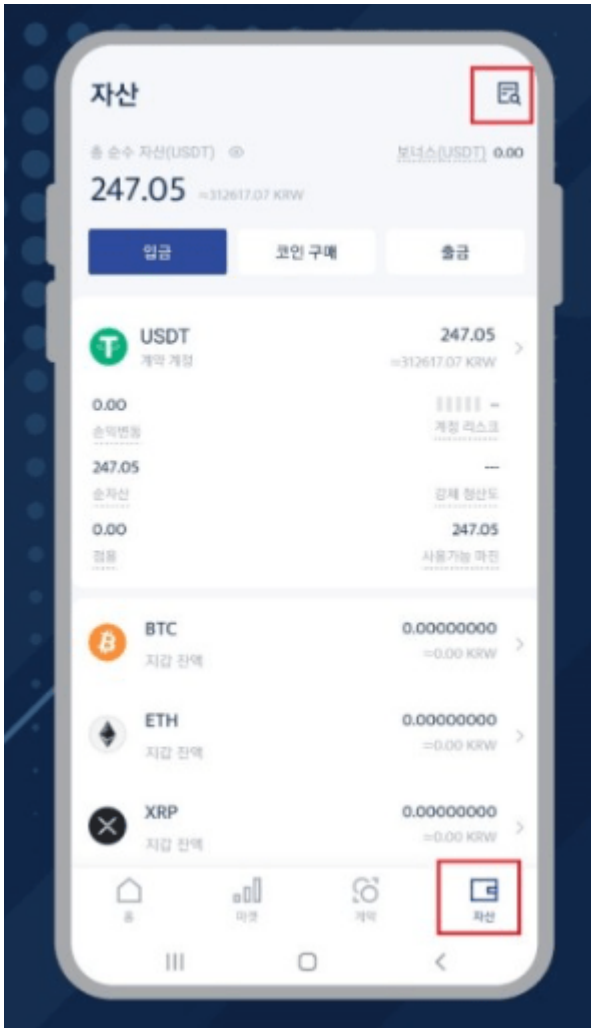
자산

총 순수 자산(USDT)

보너스(USDT) 0.00

247.05 ≈312617.07 KRW

입금

코인 구매

출금

USDT

계약 계정

247.05

≈312617.07 KRW

0.00

손익변동

계정 리스크

247.05

순자산

---

강제 청산도

0.00

점용

247.05

사용가능 마진

BTC

지갑 잔액

0.00000000

≈0.00 KRW

ETH

지갑 잔액

0.00000000

≈0.00 KRW

XRP

지갑 잔액

0.00000000

≈0.00 KRW

홈

마켓

계약

자산